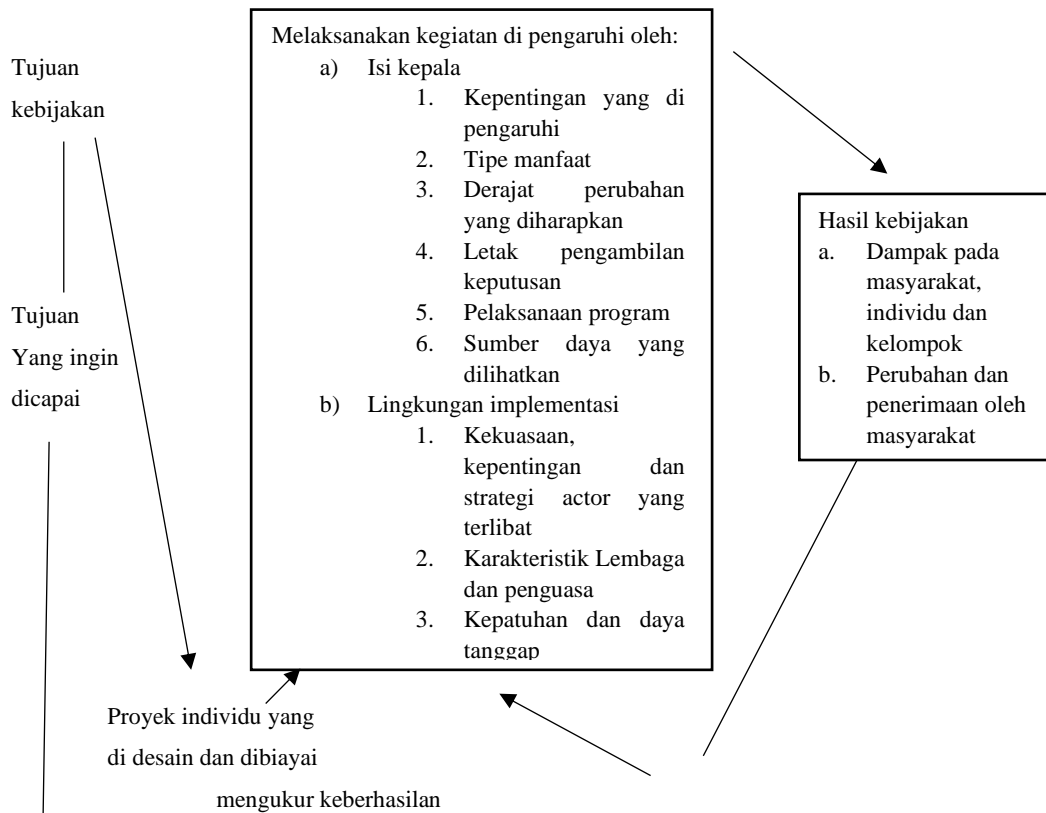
Tujuan kebijakan

Tujuan Yang ingin dicapai

Melaksanakan kegiatan di pengaruhi oleh:
a) Isi kepala
1. Kepentingan yang di pengaruhi
2. Tipe manfaat
3. Derajat perubahan yang diharapkan
4. Letak pengambilan keputusan
5. Pelaksanaan program
6. Sumber daya yang dilihatkan
b) Lingkungan implementasi
1. Kekuasaan, kepentingan dan strategi actor yang terlibat
2. Karakteristik Lembaga dan penguasa
3. Kepatuhan dan daya tanggap

Hasil kebijakan
a. Dampak pada masyarakat, individu dan kelompok
b. Perubahan dan penerimaan oleh masyarakat

Proyek individu yang di desain dan dibiayai

mengukur keberhasilan